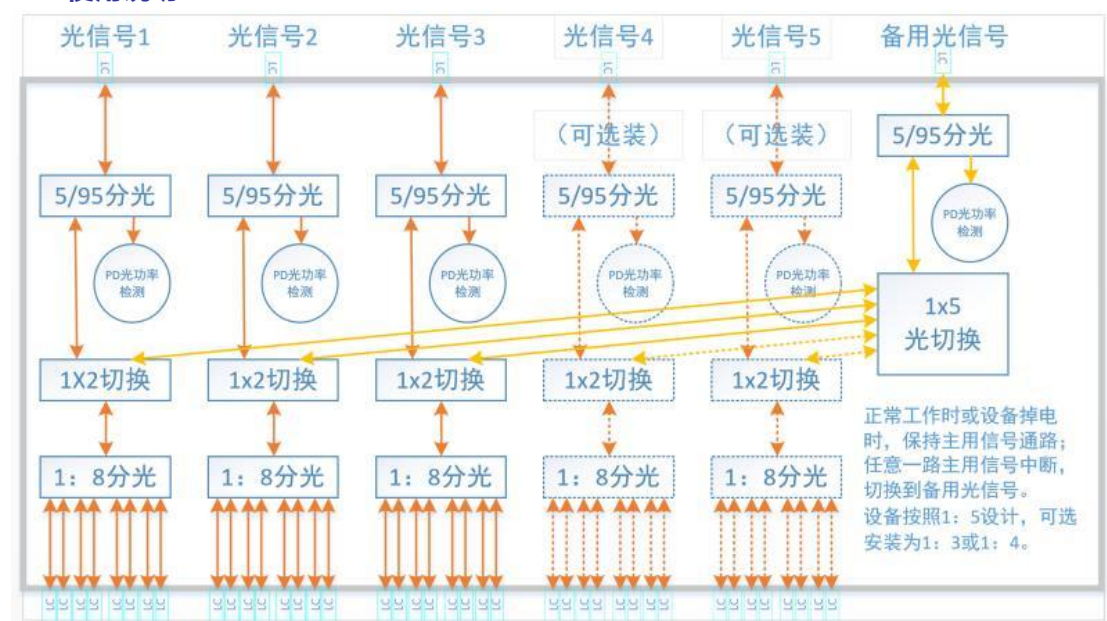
光信号1 光信号2 光信号3 光信号4 光信号5 备用光信号

（可选装） （可选装）

5/95分光 5/95分光 5/95分光 5/95分光 5/95分光 5/95分光

PD光功率检测 PD光功率检测 PD光功率检测 PD光功率检测 PD光功率检测 PD光功率检测

1x5 光切换

1X2切换 1x2切换 1x2切换 1x2切换 1x2切换

1：8分光 1：8分光 1：8分光 1：8分光 1：8分光

正常工作时或设备掉电时，保持主用信号通路；任意一路主用信号中断，切换到备用光信号。
设备按照1：5设计，可选安装为1：3或1：4。